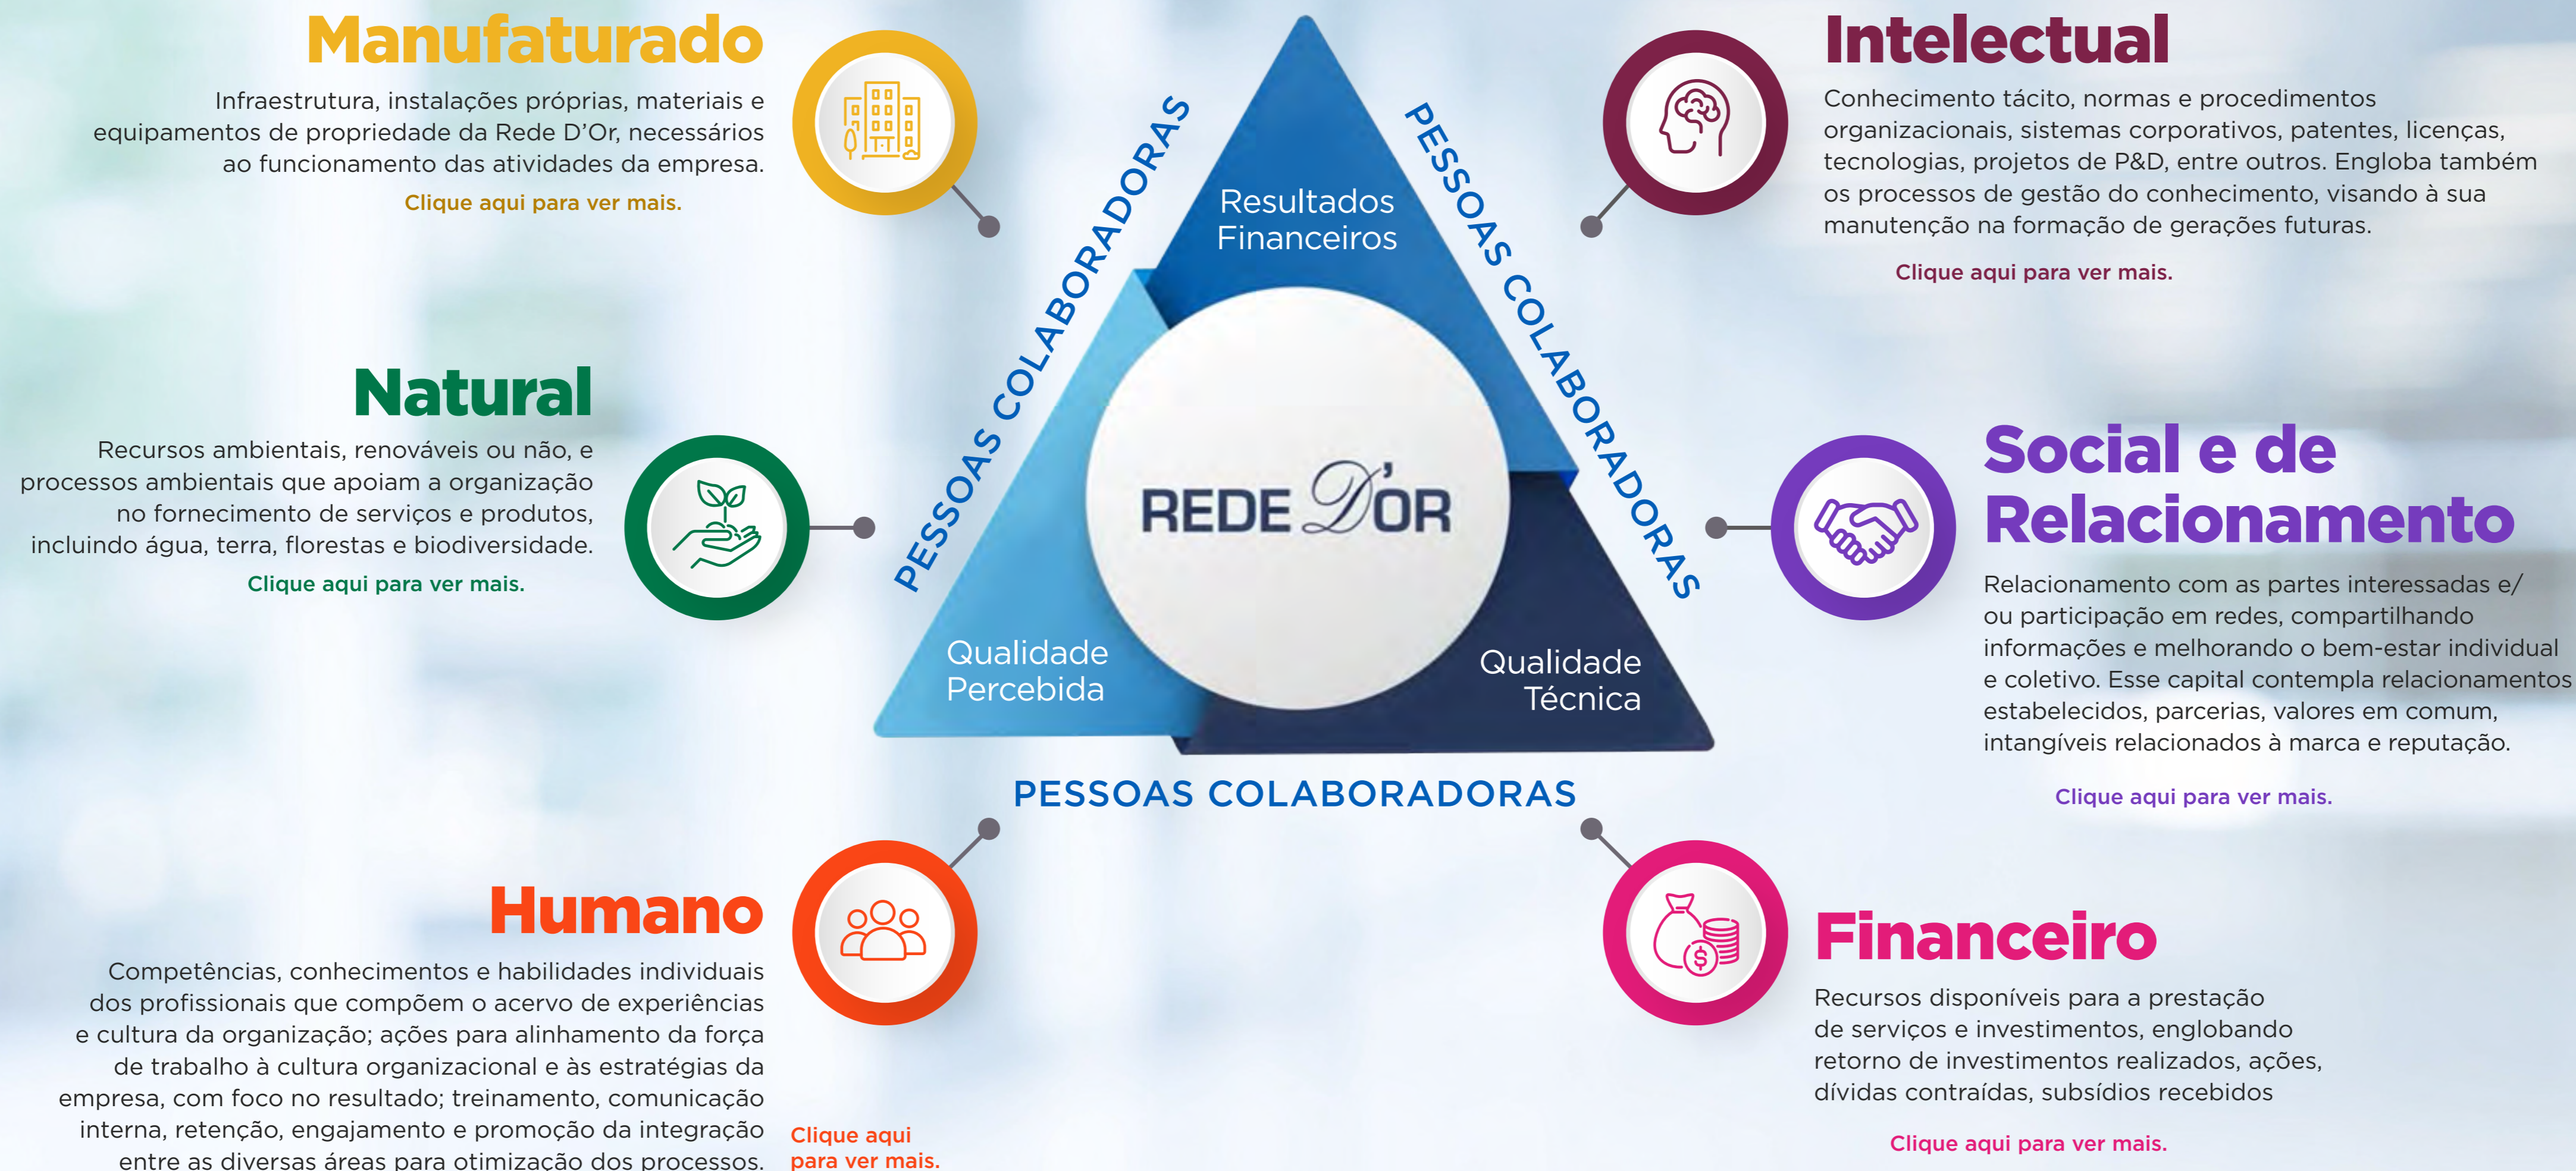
Manufaturado

Infraestrutura, instalações próprias, materiais e equipamentos de propriedade da Rede D'Or, necessários ao funcionamento das atividades da empresa.

Clique aqui para ver mais.

Intelectual

Conhecimento tácito, normas e procedimentos organizacionais, sistemas corporativos, patentes, licenças, tecnologias, projetos de P&D, entre outros. Engloba também os processos de gestão do conhecimento, visando à sua manutenção na formação de gerações futuras.

Clique aqui para ver mais.

PESSOAS COLABORADORAS

PESSOAS COLABORADORAS

Resultados Financeiros

REDE D'OR

Qualidade Percebida

Qualidade Técnica

PESSOAS COLABORADORAS

Natural

Recursos ambientais, renováveis ou não, e processos ambientais que apoiam a organização no fornecimento de serviços e produtos, incluindo água, terra, florestas e biodiversidade.

Clique aqui para ver mais.

Social e de Relacionamento

Relacionamento com as partes interessadas e/ou participação em redes, compartilhando informações e melhorando o bem-estar individual e coletivo. Esse capital contempla relacionamentos estabelecidos, parcerias, valores em comum, intangíveis relacionados à marca e reputação.

Clique aqui para ver mais.

Humano

Competências, conhecimentos e habilidades individuais dos profissionais que compõem o acervo de experiências e cultura da organização; ações para alinhamento da força de trabalho à cultura organizacional e às estratégias da empresa, com foco no resultado; treinamento, comunicação interna, retenção, engajamento e promoção da integração entre as diversas áreas para otimização dos processos.

Clique aqui para ver mais.

Financeiro

Recursos disponíveis para a prestação de serviços e investimentos, englobando retorno de investimentos realizados, ações, dívidas contraídas, subsídios recebidos

Clique aqui para ver mais.